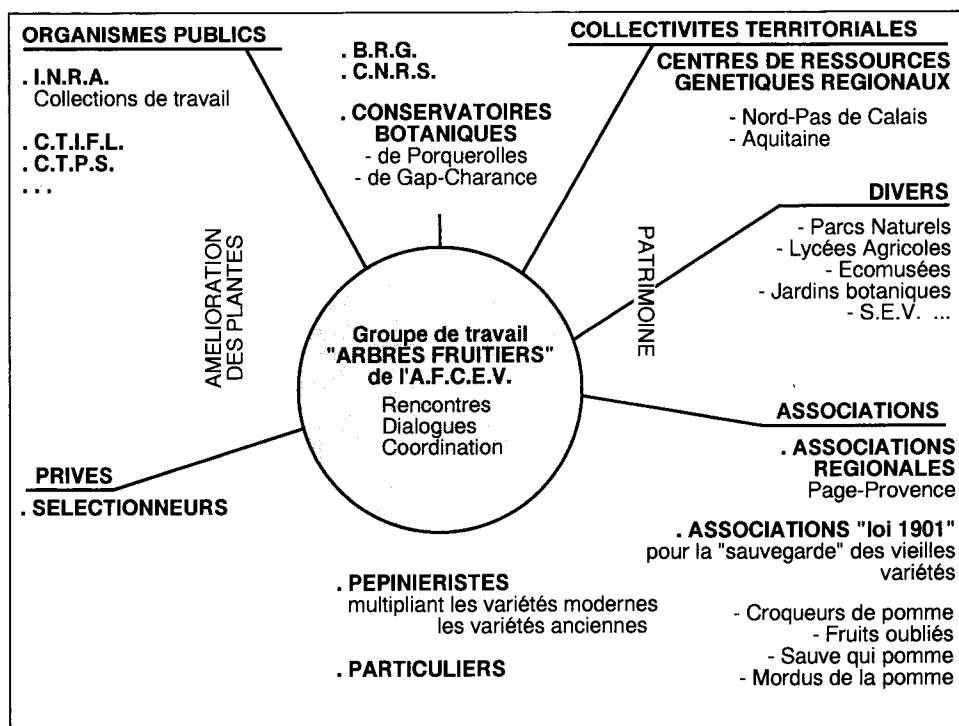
ORGANISMES PUBLICS

. I.N.R.A.
Collections de travail

. C.T.I.F.L.
. C.T.P.S.
. . .

. B.R.G.
. C.N.R.S.

. CONSERVATOIRES BOTANIQUES
- de Porquerolles
- de Gap-Charance

COLLECTIVITES TERRITORIALES

CENTRES DE RESSOURCES GENETIQUES REGIONAUX

- Nord-Pas de Calais
- Aquitaine

DIVERS

- Parcs Naturels
- Lycées Agricoles
- Ecomusées
- Jardins botaniques
- S.E.V. ...

AMELIORATION DES PLANTES

PATRIMOINE

Groupe de travail "ARBRES FRUITIERS" de l'A.F.C.E.V.
Rencontres
Dialogues
Coordination

ASSOCIATIONS

. ASSOCIATIONS REGIONALES
Page-Provence

. ASSOCIATIONS "loi 1901"
pour la "sauvegarde" des vieilles variétés

- Croqueurs de pomme
- Fruits oubliés
- Sauve qui pomme
- Mordus de la pomme

PRIVES
. SELECTIONNEURS

. PEPINIERISTES
multipliant les variétés modernes
les variétés anciennes

. PARTICULIERS